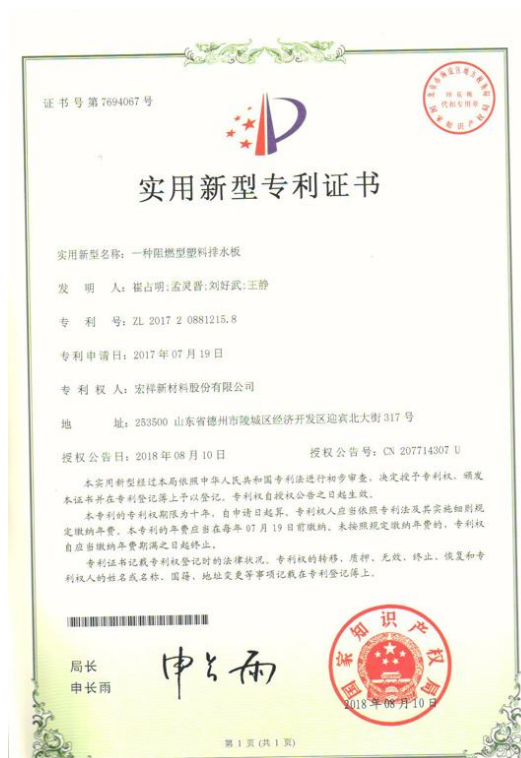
证书号第7694067号

实用新型专利证书

实用新型名称：一种阻燃型塑料排水板

发 明 人：崔占明;孟灵普;刘好武;王静

专 利 号：ZL 2017 2 0881215.8

专利申请日：2017年07月19日

专 利 权 人：宏祥新材料股份有限公司

地 址：253500 山东省德州市陵城区经济开发区迎宾北大街317号

授权公告日：2018年08月10日　　授权公告号：CN 207714307 U

本实用新型经过本局依照中华人民共和国专利法进行初步审查，决定授予专利权，颁发本证书并在专利登记簿上予以登记。专利权自授权公告之日起生效。

本专利的专利权期限为十年，自申请日起算。专利权人应当依照专利法及其实施细则规定缴纳年费。本专利的年费应当在每年07月19日前缴纳。未按照规定缴纳年费的，专利权自应当缴纳年费期满之日起终止。

专利证书记载专利权登记时的法律状况。专利权的转移、质押、无效、终止、恢复和专利权人的姓名或名称、国籍、地址变更等事项记载在专利登记簿上。

局长
申长雨

申长雨

国家知识产权局

2018年08月10日

第1页(共1页)